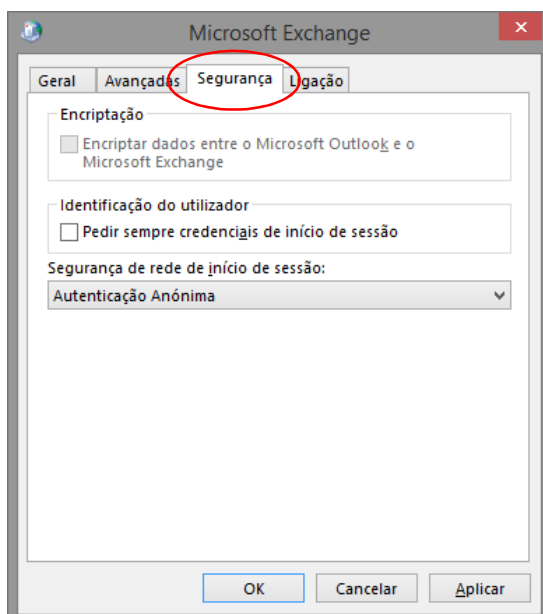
Microsoft Exchange

Geral | Avançadas | Segurança | Ligação

Encriptação

Encriptar dados entre o Microsoft Outlook e o Microsoft Exchange

Identificação do utilizador

Pedir sempre credenciais de início de sessão

Segurança de rede de início de sessão:

Autenticação Anónima

OK | Cancelar | Aplicar